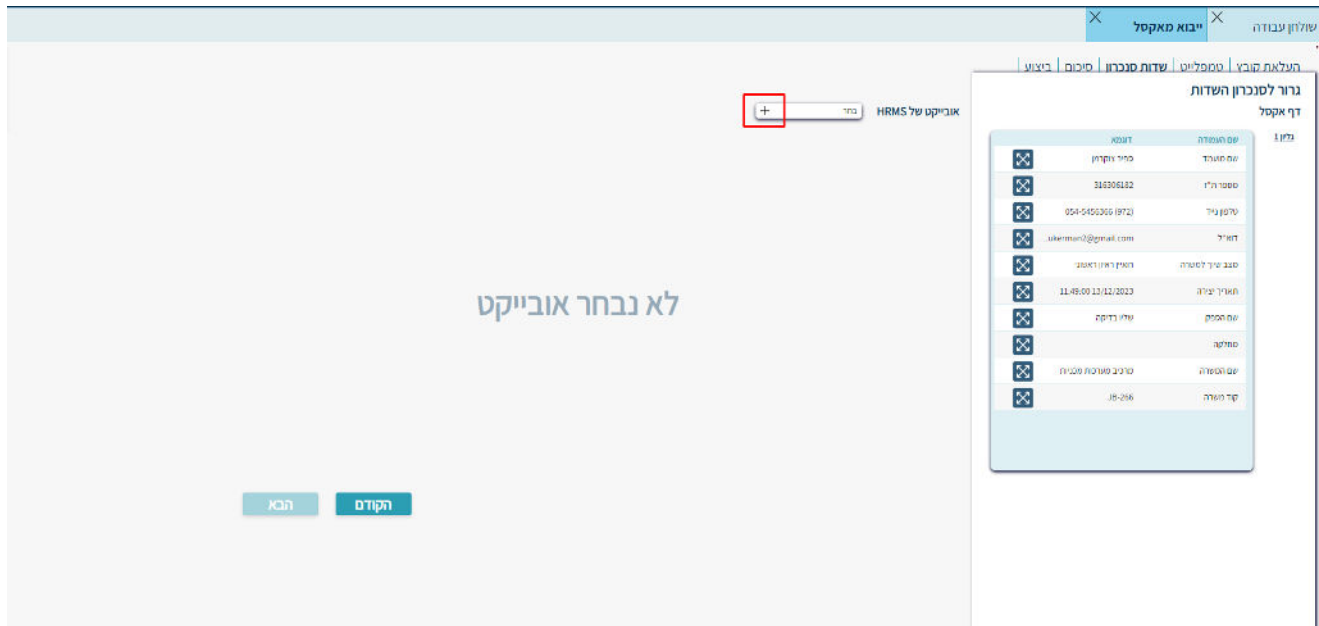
שולחן עבודה ייבוא מאקסל

העלאת קובץ | טמפלייט | שדות סנכרון | סיכום | ביצוע

גרור לסנכרון השדות

דף אקסל

גליון 1

| שם העמודה | דוגמא |
|---|---|
| שם העובד | כפיר צוקרמן |
| מספר ת"ז | 316306182 |
| טלפון נייד | 054-5456366 (972) |
| דוא"ל | ukerman2@gmail.com |
| סבב שיוך לשורה | האיש ראשון לאמשב |
| תאריך יצירה | 11:49:00 13/12/2023 |
| שם המפיק | שדה בדיקה |
| מחלקה | |
| שם המשרה | מרכיב מערכות מכניות |
| קוד משרה | JB-266 |

אובייקט של HRMS בחר +

לא נבחר אובייקט

הקודם הבא